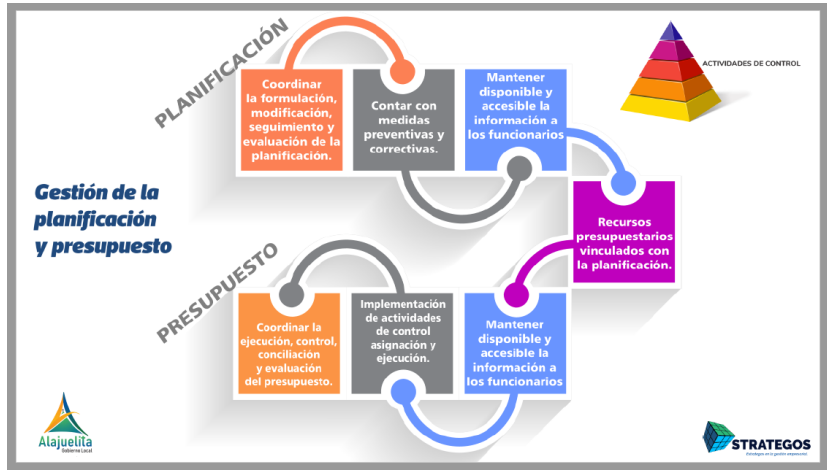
PLANIFICACIÓN

Coordinar la formulación, modificación, seguimiento y evaluación de la planificación.

Contar con medidas preventivas y correctivas.

Mantener disponible y accesible la información a los funcionarios

ACTIVIDADES DE CONTROL

Gestión de la planificación y presupuesto

Recursos presupuestarios vinculados con la planificación.

PRESUPUESTO

Coordinar la ejecución, control, conciliación y evaluación del presupuesto.

Implementación de actividades de control asignación y ejecución.

Mantener disponible y accesible la información a los funcionarios

Alajuelita
Gobierno Local

STRATEGOS
Estrategas en la gestión empresarial